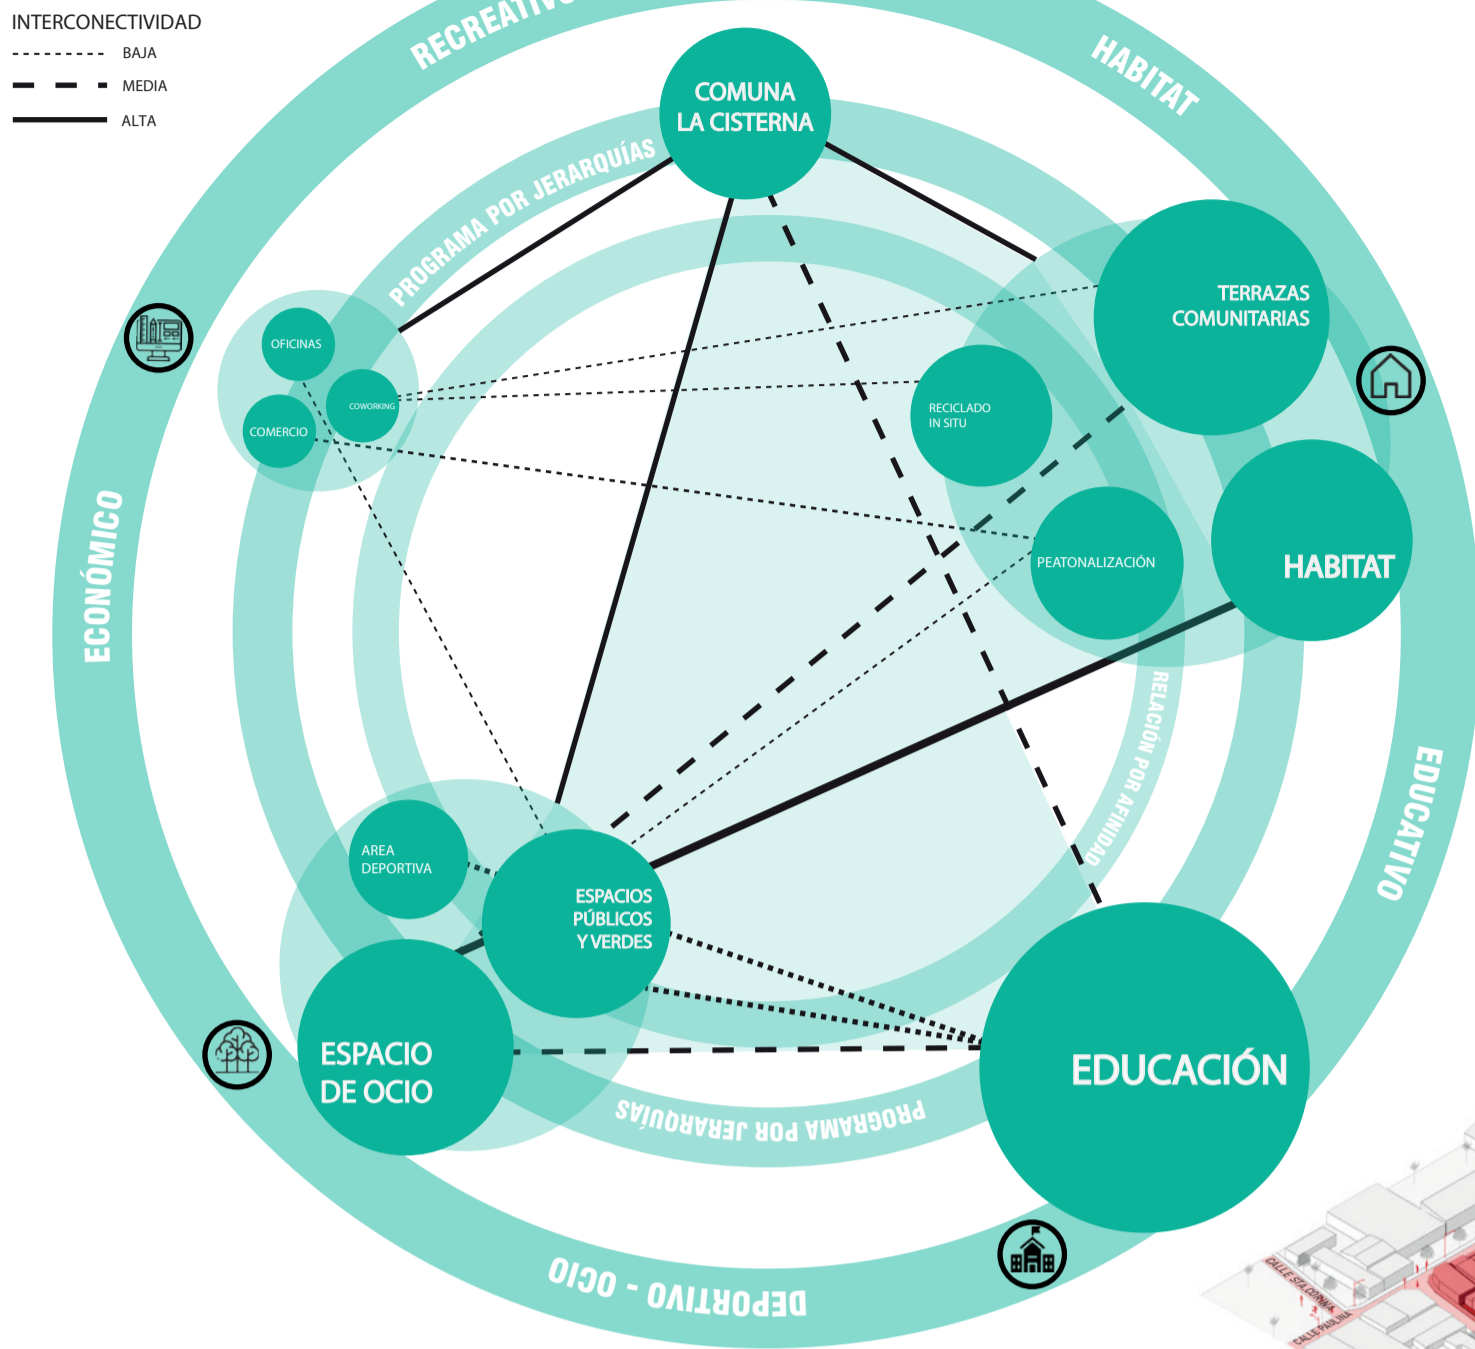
INTERCONECTIVIDAD
BAJA
MEDIA
ALTA

RECREATIV
HABITAT
ECONÓMICO
EDUCATIVO
DEPORTIVO - OCIO

PROGRAMA POR JERARQUÍAS
PROGRAMA POR JERARQUÍAS
RELACIÓN POR AFINIDAD

COMUNA LA CISTERNA
TERRAZAS COMUNITARIAS
OFICINAS
COWORKING
COMERCIO
RECICLADO IN SITU
PEATONALIZACIÓN
HABITAT
AREA DEPORTIVA
ESPACIOS PÚBLICOS Y VERDES
ESPACIO DE OCIO
EDUCACIÓN

CALLE STA CORINA
CALLE PAULINA